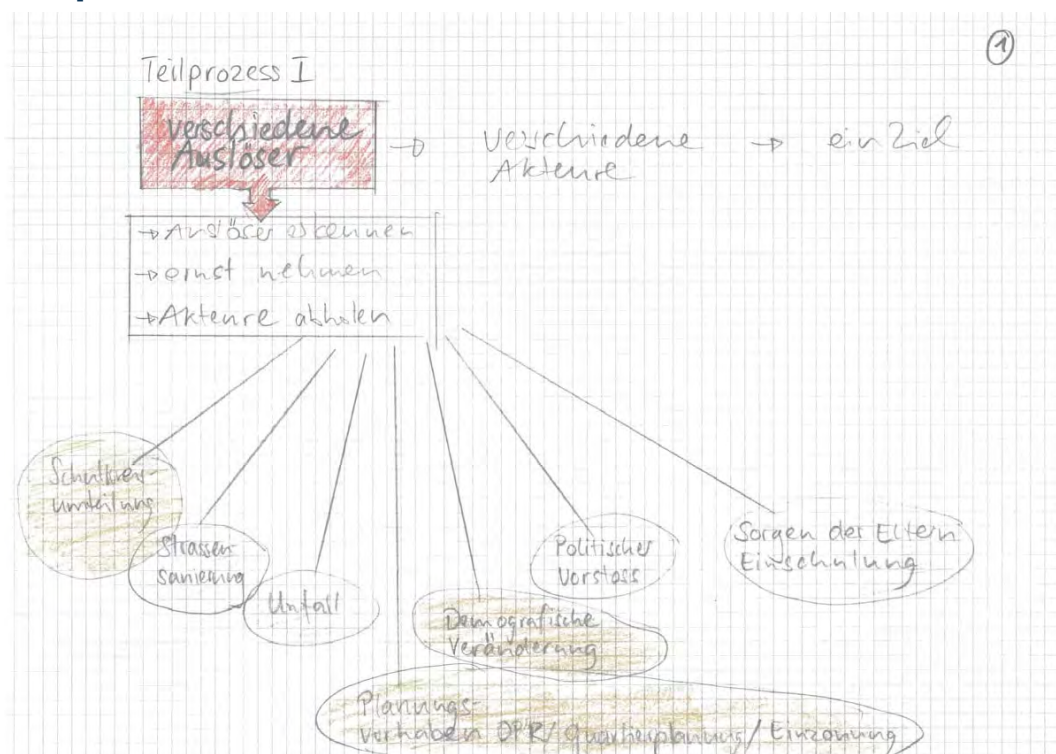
①

Teilprozess I

verschiedene Auslöser → verschiedene Akteure → ein Ziel

→ Auslöser erkennen
→ ernst nehmen
→ Akteure abholen

Schulkreiseinteilung

Strassensanierung

Unfall

Demografische Veränderung

Politischer Vorstoss

Sorgen der Eltern Einschulung

Planungsvorhaben OPR/Quartierplanung/Einzonung